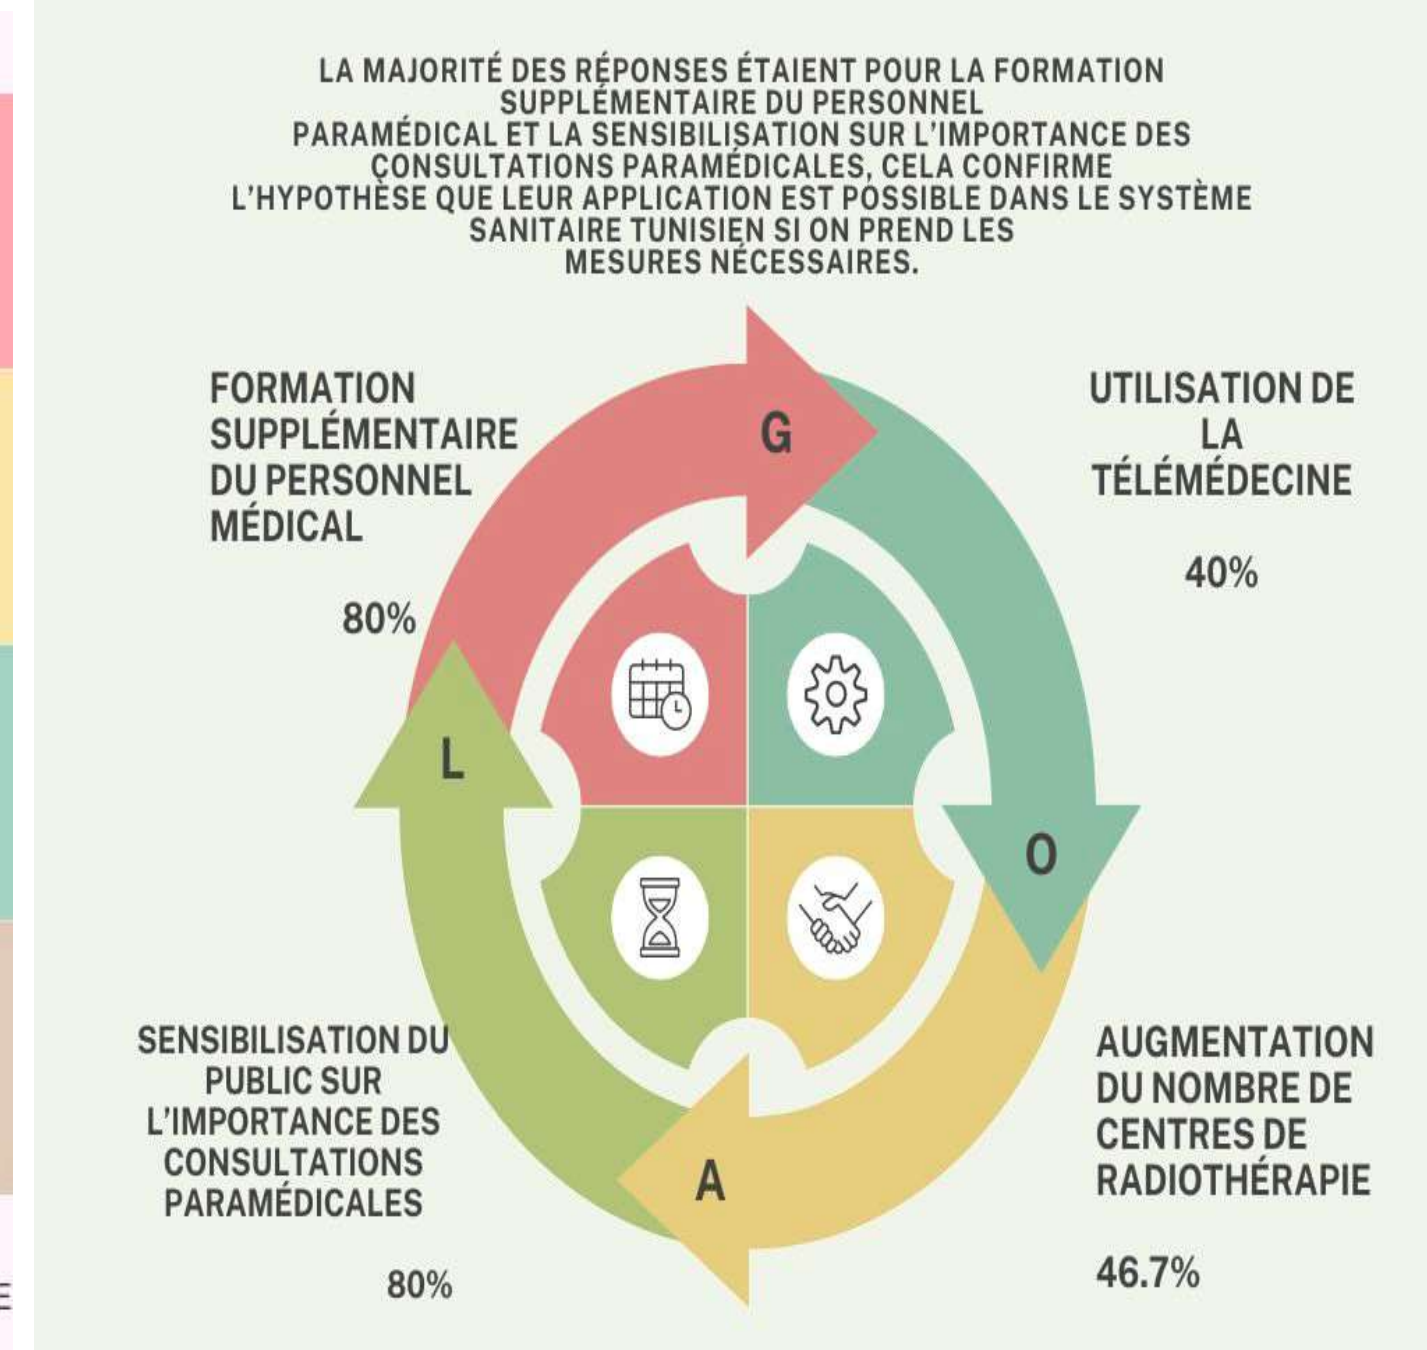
LA MAJORITÉ DES RÉPONSES ÉTAIENT POUR LA FORMATION SUPPLÉMENTAIRE DU PERSONNEL PARAMÉDICAL ET LA SENSIBILISATION SUR L'IMPORTANCE DES CONSULTATIONS PARAMÉDICALES, CELA CONFIRME L'HYPOTHÈSE QUE LEUR APPLICATION EST POSSIBLE DANS LE SYSTÈME SANITAIRE TUNISIEN SI ON PREND LES MESURES NÉCESSAIRES.

FORMATION SUPPLÉMENTAIRE DU PERSONNEL MÉDICAL

80%

G

UTILISATION DE LA TÉLÉMÉDECINE

40%

L

O

SENSIBILISATION DU PUBLIC SUR L'IMPORTANCE DES CONSULTATIONS PARAMÉDICALES

80%

A

AUGMENTATION DU NOMBRE DE CENTRES DE RADIOTHÉRAPIE

46.7%